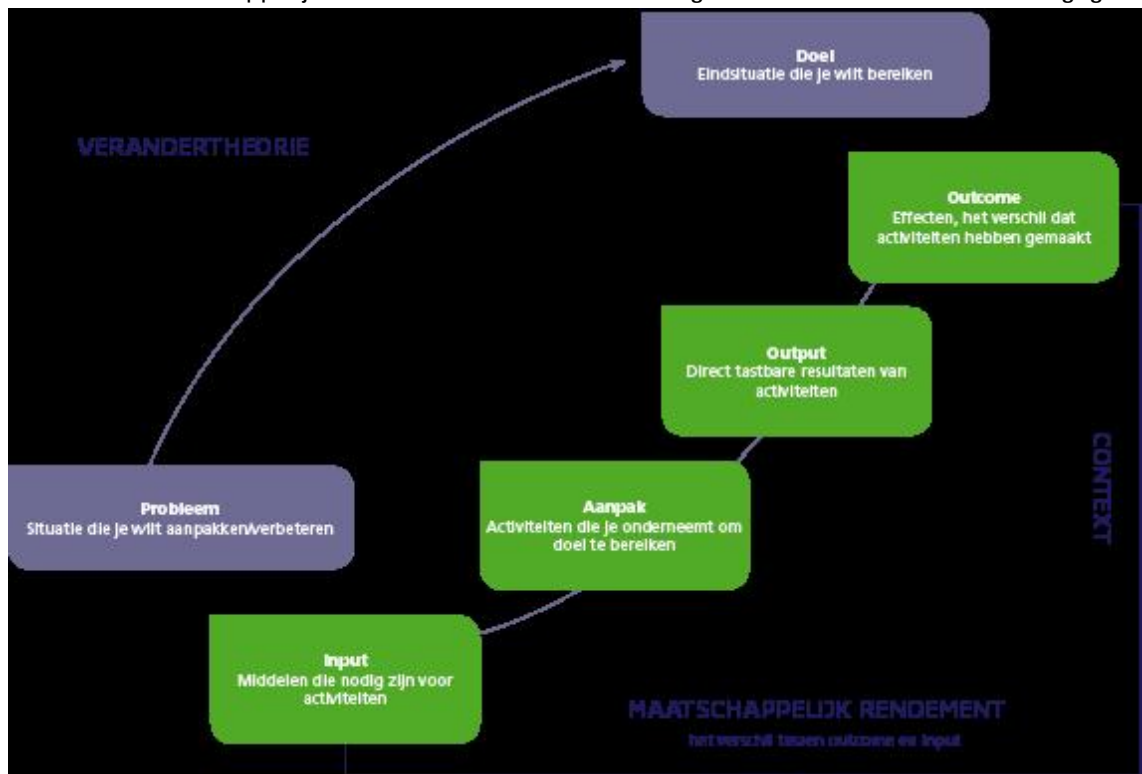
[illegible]

Doel
Eindsituatie die je wilt bereiken

VERANDERTHEORIE

Outcome
Effecten, het verschil dat activiteiten hebben gemaakt

Output
Direct tastbare resultaten van activiteiten

CONTEXT

Probleem
Situatie die je wilt aanpakken/verbeteren

Aanpak
Activiteiten die je onderneemt om doel te bereiken

Input
Middelen die nodig zijn voor activiteiten

MAATSCHAPPELIJK RENDEMENT
het verschil tussen outcome en input